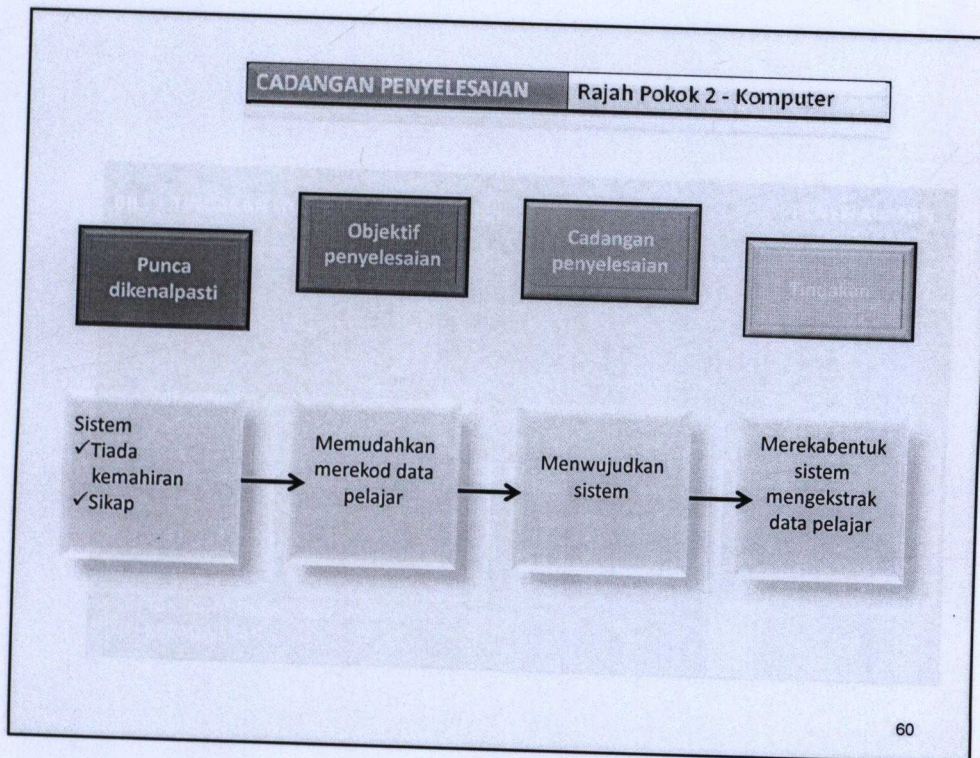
CADANGAN PENYELESAIAN | Rajah Pokok 2 - Komputer

Punca dikenalpasti

Objektif penyelesaian

Cadangan penyelesaian

Tindakan

Sistem
✓Tiada kemahiran
✓Sikap

Memudahkan merekod data pelajar

Menwujudkan sistem

Merekabentuk sistem mengekstrak data pelajar

60